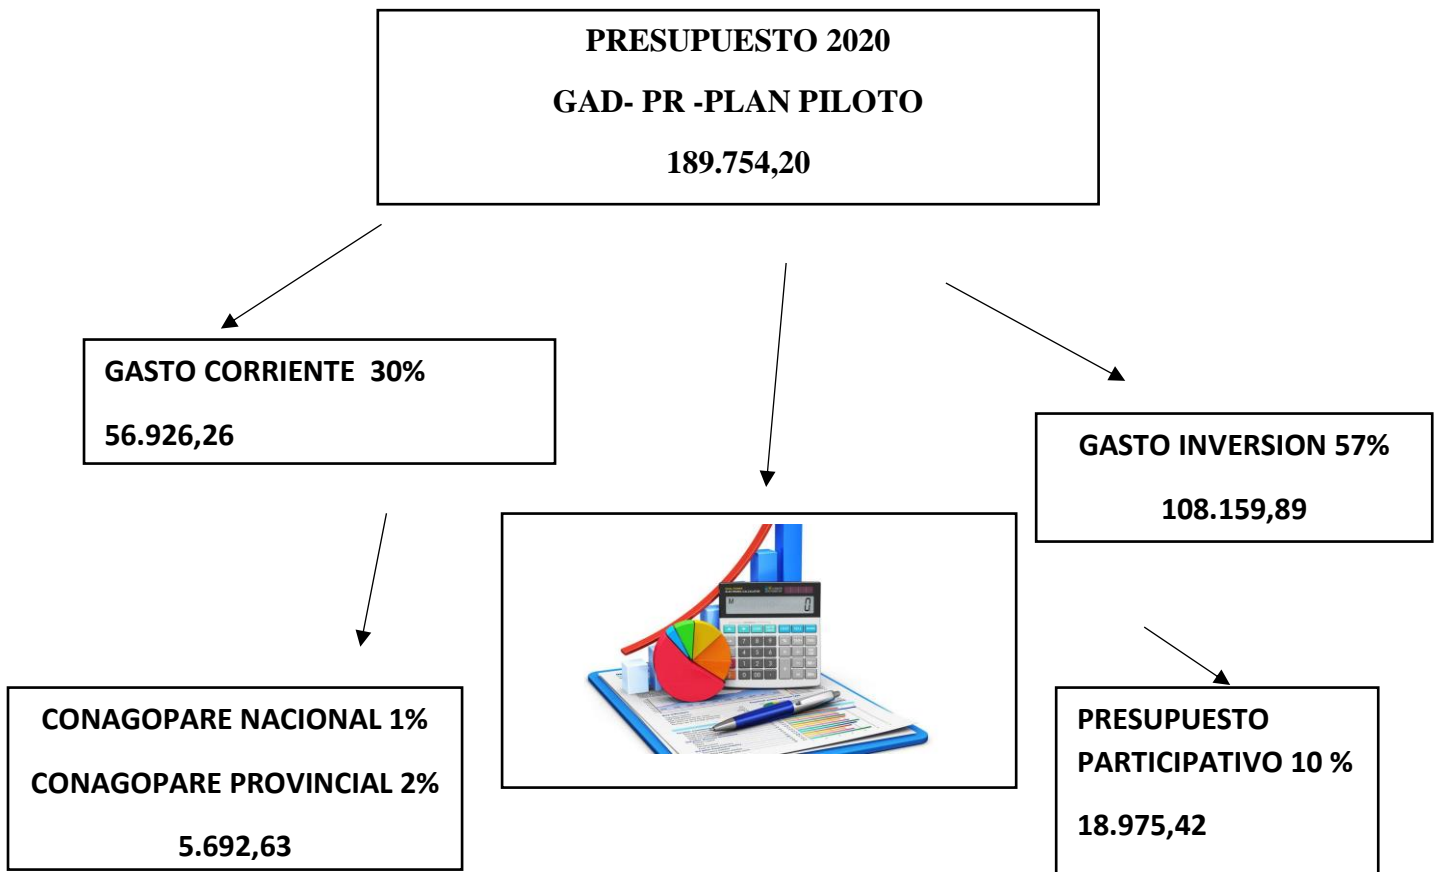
PRESUPUESTO 2020

GAD- PR -PLAN PILOTO

189.754,20

GASTO CORRIENTE 30%

56.926,26

GASTO INVERSION 57%

108.159,89

CONAGOPARE NACIONAL 1%

CONAGOPARE PROVINCIAL 2%

5.692,63

PRESUPUESTO PARTICIPATIVO 10 %

18.975,42